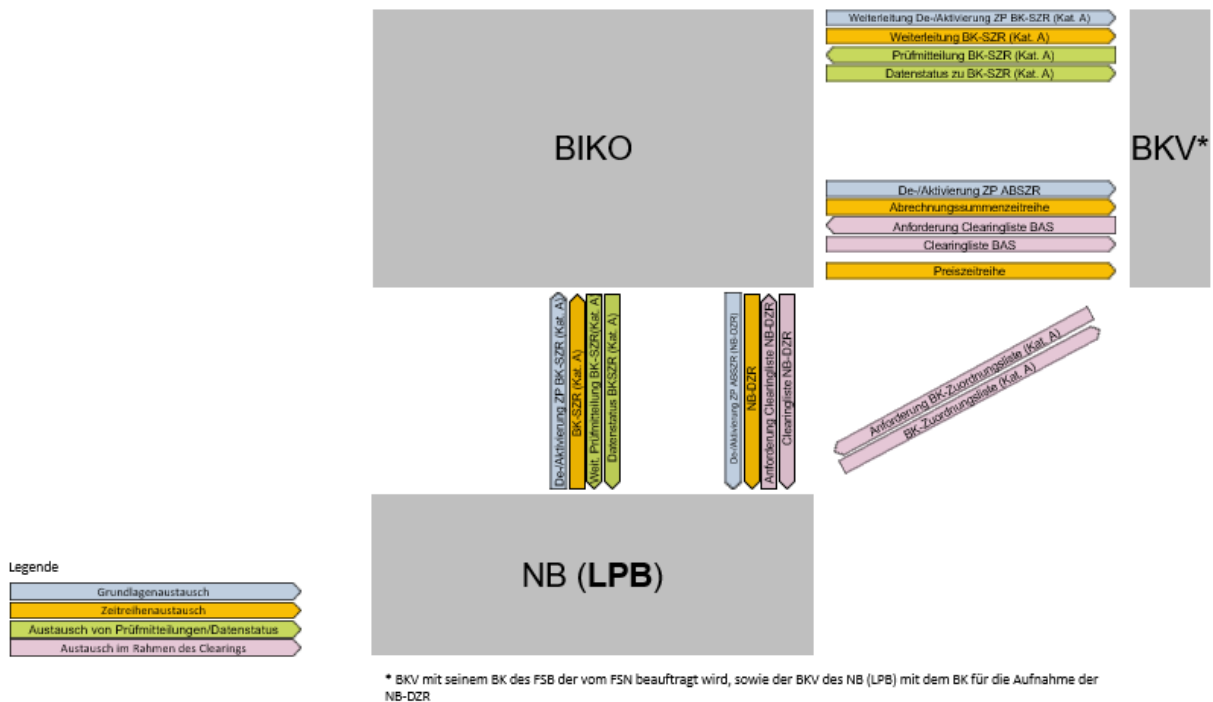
Weiterleitung De-/Aktivierung ZP BK-SZR (Kat. A)
Weiterleitung BK-SZR (Kat. A)
Prüfmitteilung BK-SZR (Kat. A)
Datenstatus zu BK-SZR (Kat. A)

BIKO

BKV*

De-/Aktivierung ZP ABSZR
Abrechnungssummenzeitreihe
Anforderung Clearingliste BAS
Clearingliste BAS
Preiszeitreihe

De-/Aktivierung ZP BK-SZR (Kat. A)
BK-SZR (Kat. A)
Weit. Prüfmitteilung BK-SZR (Kat. A)
Datenstatus BKSZR (Kat. A)

De-/Aktivierung ZP ABSZR (NB-DZR)
NB-DZR
Anforderung Clearingliste NB-DZR
Clearingliste NB-DZR

Anforderung BK-Zuordnungsliste (Kat. A)
BK-Zuordnungsliste (Kat. A)

NB (LPB)

Legende
Grundlagenaustausch
Zeitreihenaustausch
Austausch von Prüfmitteilungen/Datenstatus
Austausch im Rahmen des Clearings

* BKV mit seinem BK des FSB der vom FSN beauftragt wird, sowie der BKV des NB (LPB) mit dem BK für die Aufnahme der NB-DZR